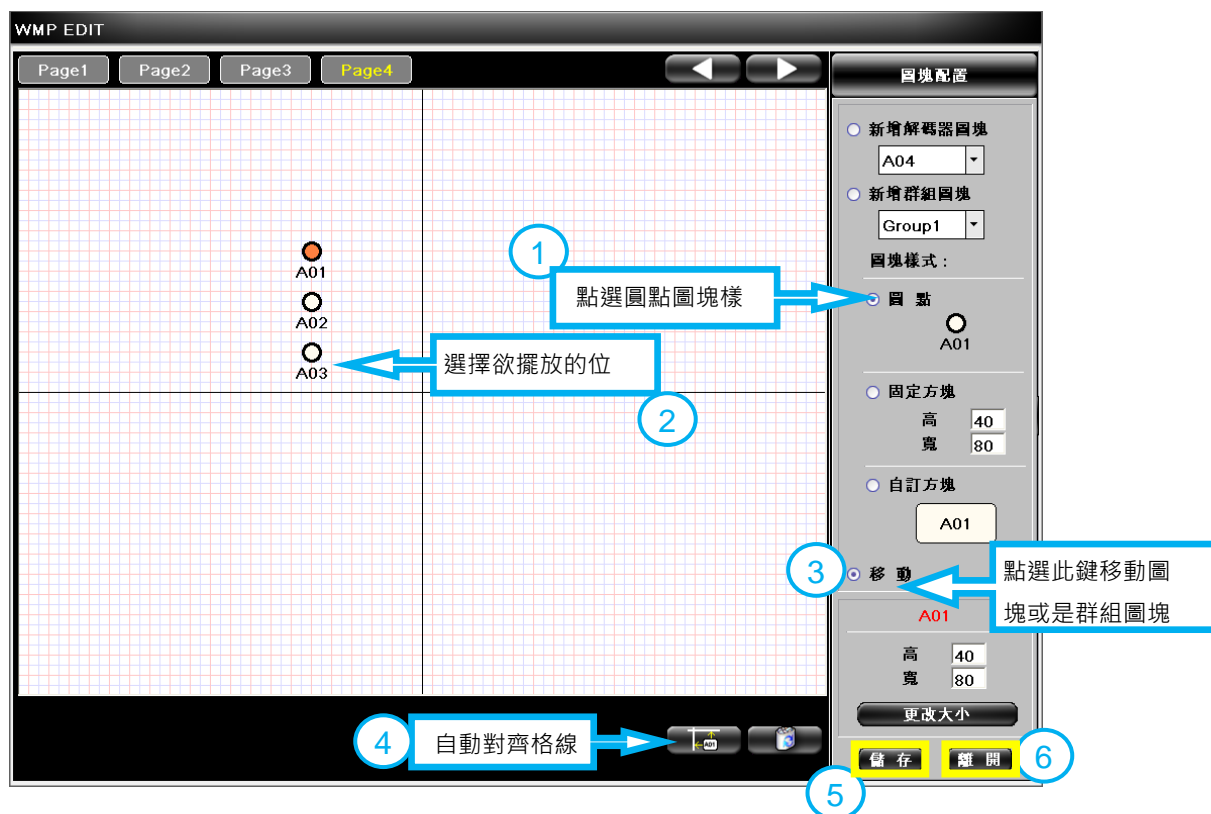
WMP EDIT

Page1 Page2 Page3 Page4

圖塊配置

新增解碼器圖塊

A04

新增群組圖塊

Group1

圖塊樣式：

1

點選圓點圖塊樣

圓 點

A01

A01

A02

A03

選擇欲擺放的位

2

固定方塊

高 40

寬 80

自訂方塊

A01

3

移 動

點選此鍵移動圖塊或是群組圖塊

A01

高 40

寬 80

更改大小

4

自動對齊格線

A01

儲 存

離 開

5

6